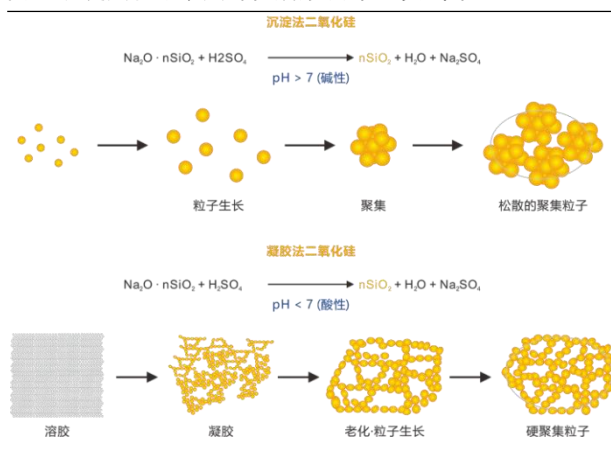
沉淀法二氧化硅

$Na_2O \cdot nSiO_2 + H2SO_4 \longrightarrow nSiO_2 + H_2O + Na_2SO_4$

pH > 7 (碱性)

粒子生长

聚集

松散的聚集粒子

凝胶法二氧化硅

$Na_2O \cdot nSiO_2 + H_2SO_4 \longrightarrow nSiO_2 + H_2O + Na_2SO_4$

pH < 7 (酸性)

溶胶

凝胶

老化·粒子生长

硬聚集粒子